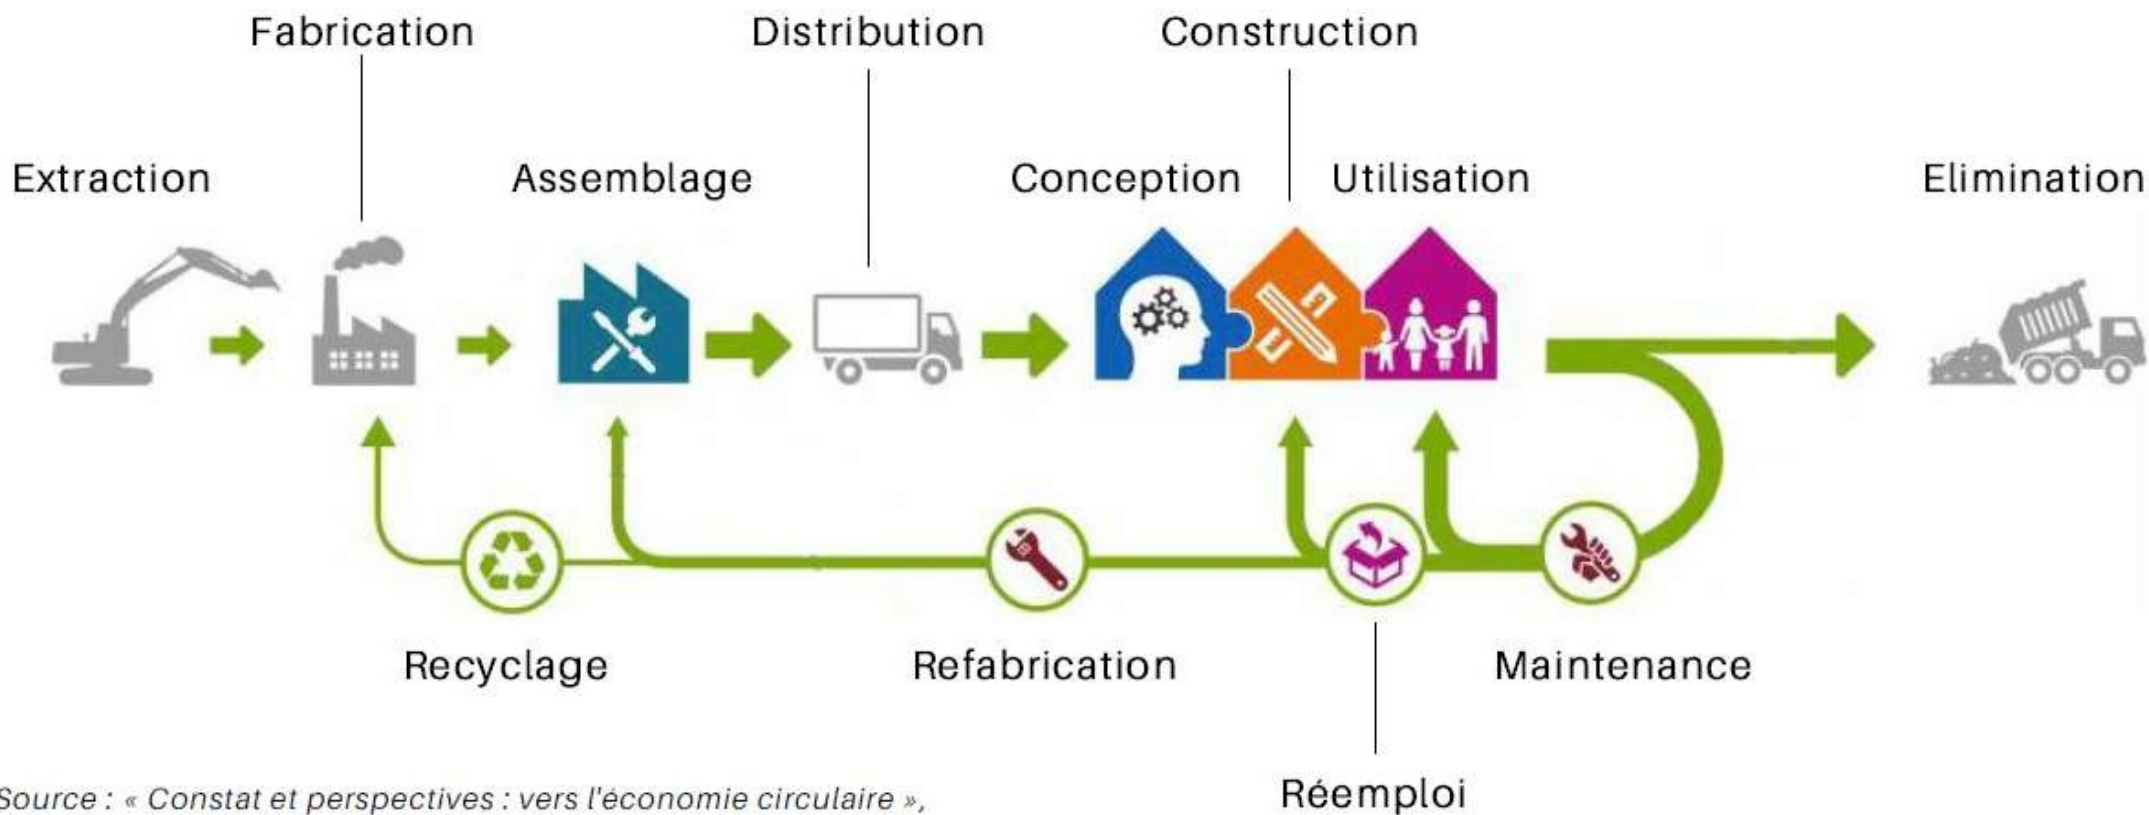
Fabrication

Distribution

Construction

Extraction

Assemblage

Conception

Utilisation

Elimination

Recyclage

Refabrication

Maintenance

Réemploi

Source : « Constat et perspectives : vers l'économie circulaire »,